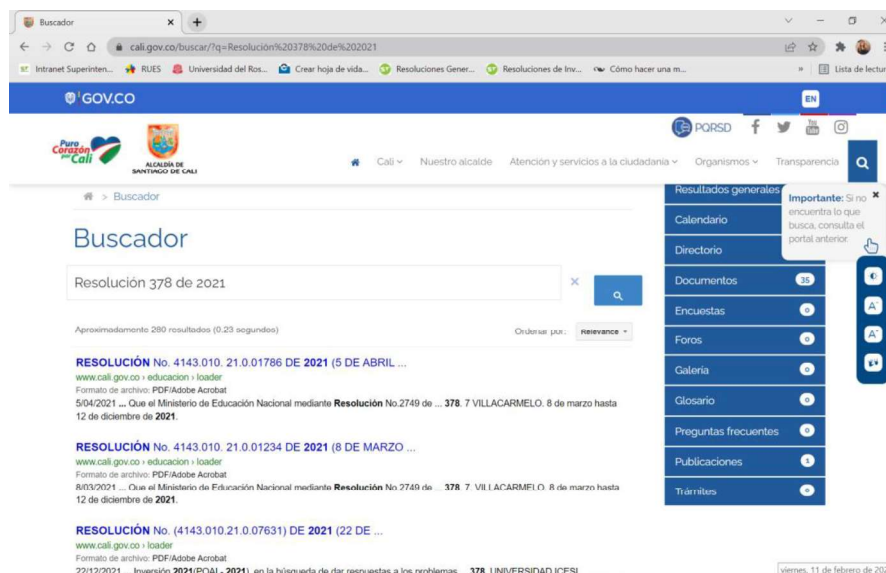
Buscador ×

+

cali.gov.co/buscar/?q=Resolución%20378%20de%202021

Intranet Superinten... RUES Universidad del Ros... Crear hoja de vida... Resoluciones Gener... Resoluciones de Inv... Cómo hacer una m... » Lista de lectur

GOV.CO

EN

Puro Corazón por Cali

ALCALDÍA DE SANTIAGO DE CALI

PQRSD

Cali Nuestro alcalde Atención y servicios a la ciudadanía Organismos Transparencia

> Buscador

Buscador

Resolución 378 de 2021

×

Aproximadamente 280 resultados (0.23 segundos)

Ordenar por: Relevance

RESOLUCIÓN No. 4143.010. 21.0.01786 DE 2021 (5 DE ABRIL ...
www.cali.gov.co › educacion › loader
Formato de archivo: PDF/Adobe Acrobat
5/04/2021 ... Que el Ministerio de Educación Nacional mediante Resolución No.2749 de ... 378. 7 VILLACARMELO. 8 de marzo hasta 12 de diciembre de 2021.

RESOLUCIÓN No. 4143.010. 21.0.01234 DE 2021 (8 DE MARZO ...
www.cali.gov.co › educacion › loader
Formato de archivo: PDF/Adobe Acrobat
8/03/2021 ... Que el Ministerio de Educación Nacional mediante Resolución No.2749 de ... 378. 7 VILLACARMELO. 8 de marzo hasta 12 de diciembre de 2021.

RESOLUCIÓN No. (4143.010.21.0.07631) DE 2021 (22 DE ...
www.cali.gov.co › loader
Formato de archivo: PDF/Adobe Acrobat
22/12/2021 ... Inversión 2021(POAI - 2021), en la búsqueda de dar respuestas a los problemas ... 378. UNIVERSIDAD ICESI ...

Resultados generales
Calendario
Directorio
Documentos 35
Encuestas 0
Foros 0
Galeria 0
Glosario 0
Preguntas frecuentes 0
Publicaciones 1
Trámites 0

Importante: Si no encuentra lo que busca, consulta el portal anterior ×

viernes, 11 de febrero de 202